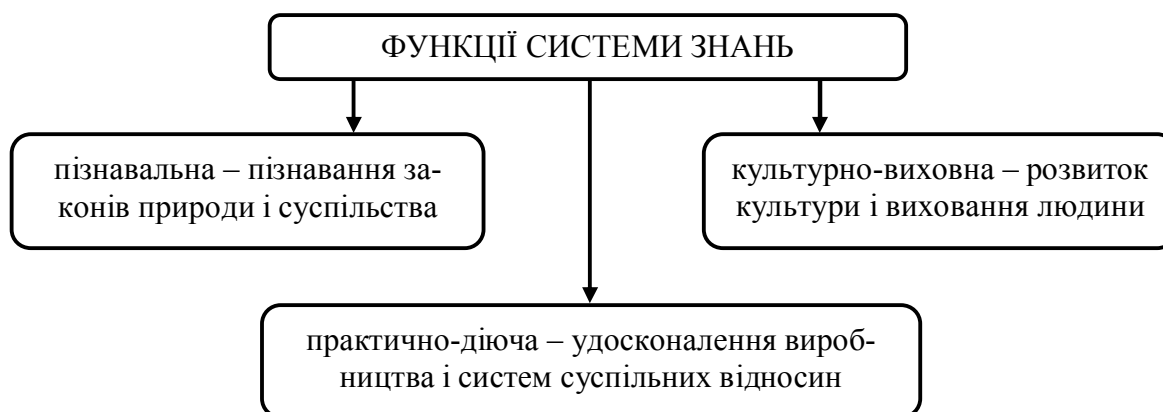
ФУНКЦІЇ СИСТЕМИ ЗНАНЬ

пізнавальна – пізнавання законів природи і суспільства

культурно-виховна – розвиток культури і виховання людини

практично-діюча – удосконалення виробництва і систем суспільних відносин